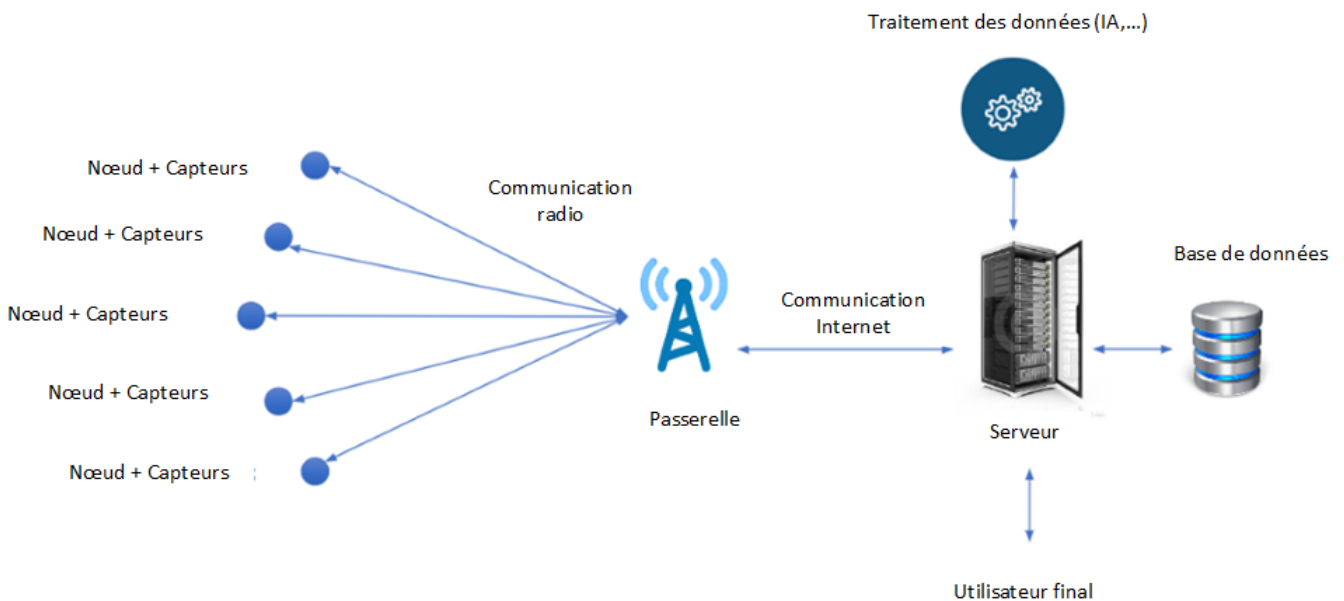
Traitement des données (IA,...)

Nœud + Capteurs

Nœud + Capteurs

Nœud + Capteurs

Nœud + Capteurs

Nœud + Capteurs

Communication radio

Passerelle

Communication Internet

Serveur

Base de données

Utilisateur final